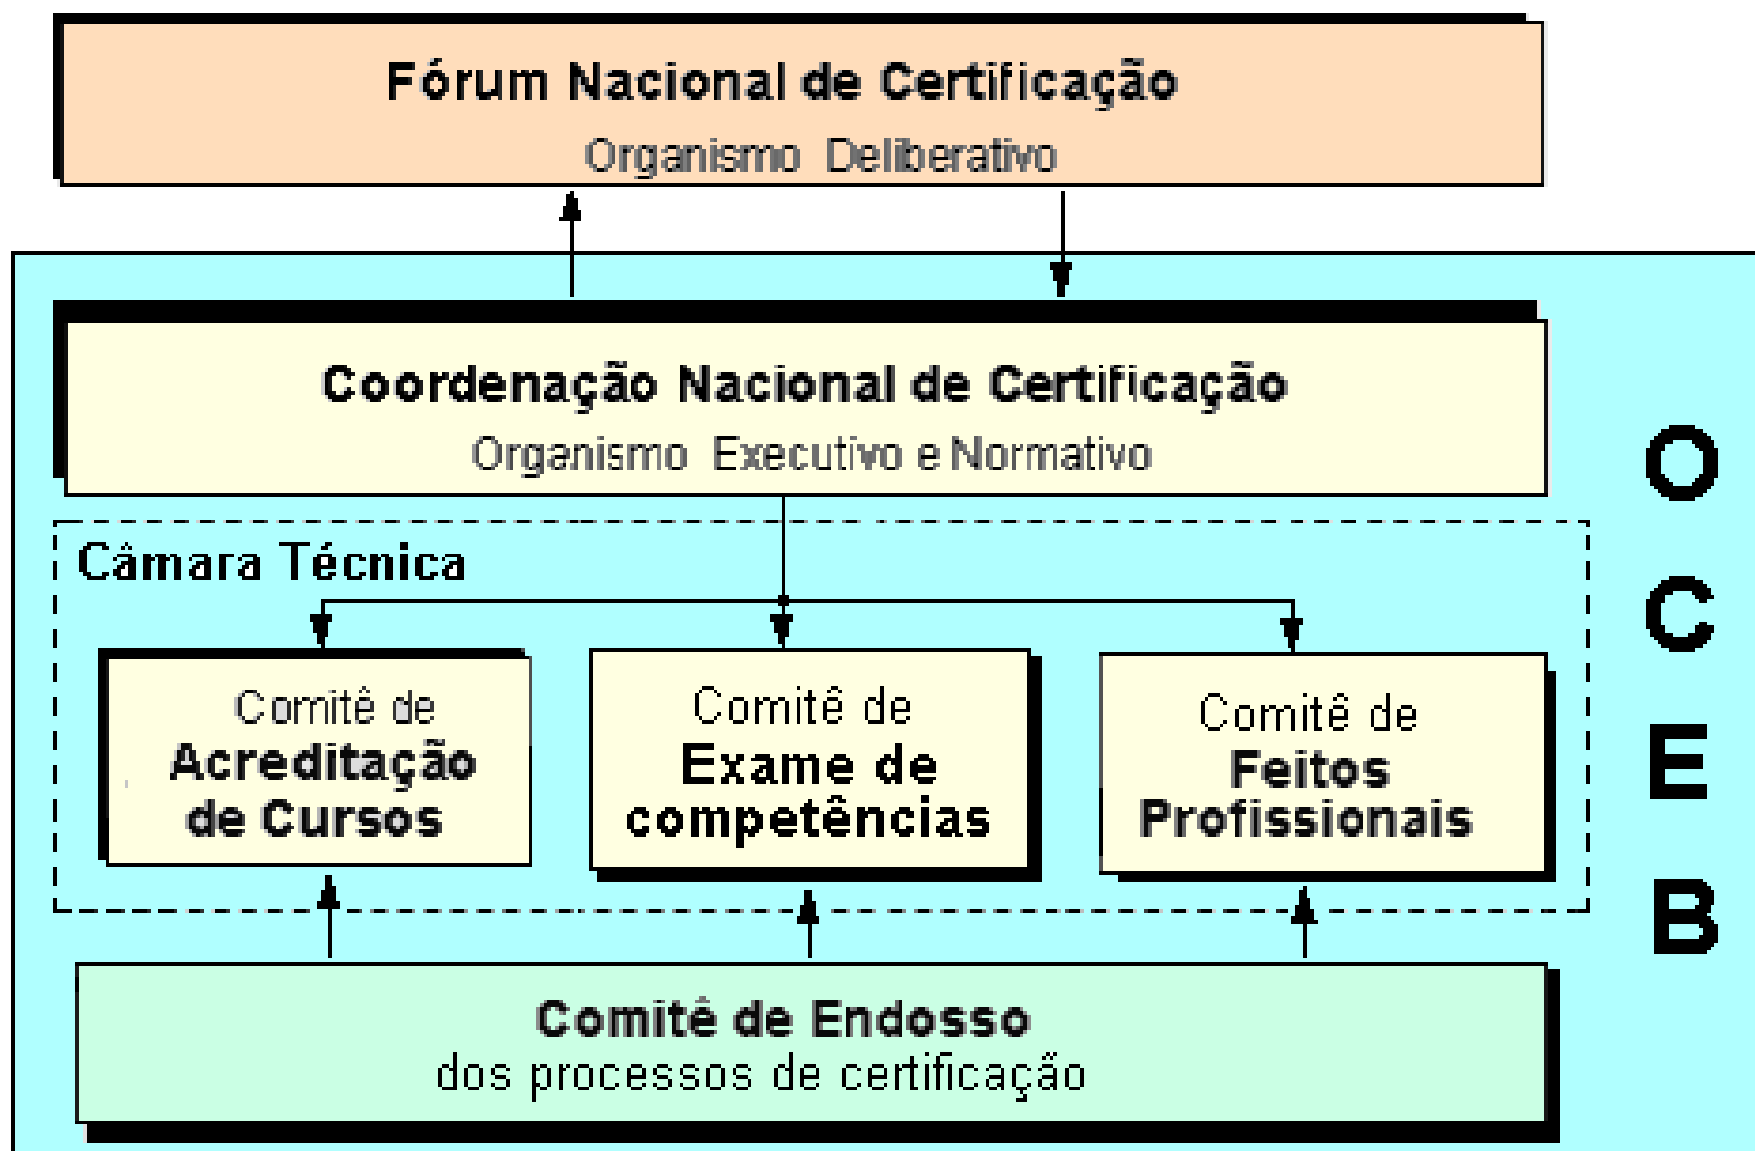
Fórum Nacional de Certificação
Organismo Deliberativo

Coordenação Nacional de Certificação
Organismo Executivo e Normativo

Câmara Técnica

Comitê de Acreditação de Cursos

Comitê de Exame de competências

Comitê de Feitos Profissionais

Comitê de Endosso
dos processos de certificação

O
C
E
B